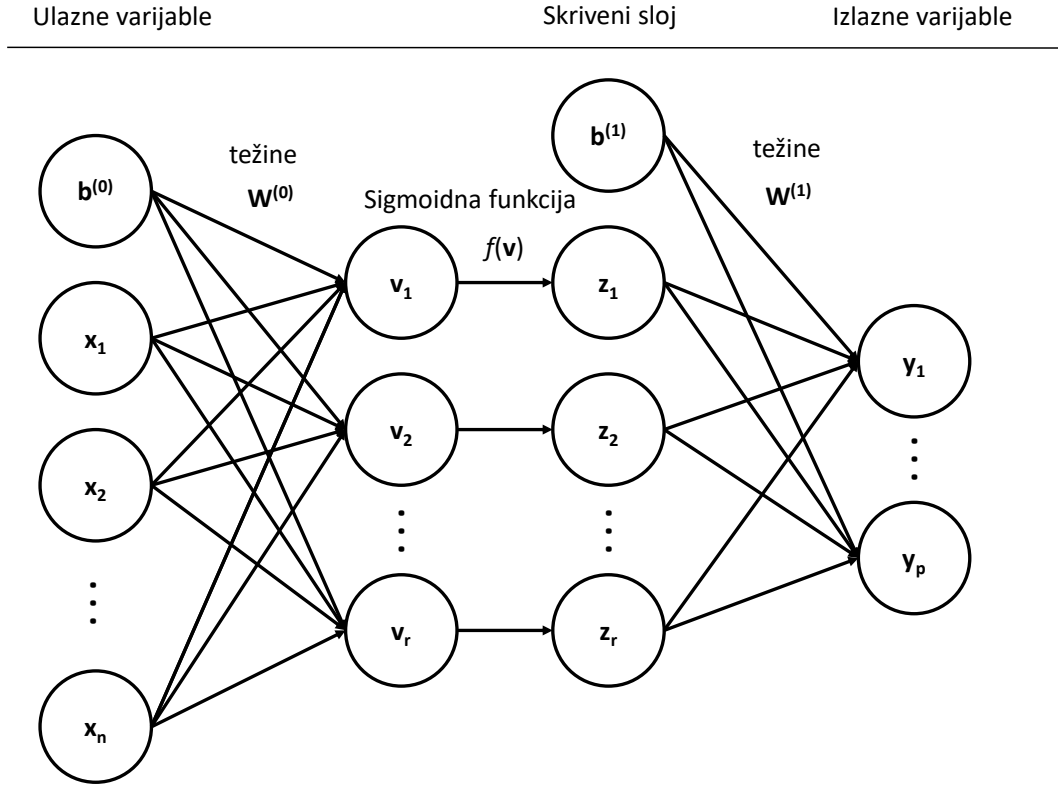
Ulazne varijable

Skriveni sloj

Izlazne varijable

težine
$\mathbf{W^{(0)}}$

Sigmoidna funkcija
$f(\mathbf{v})$

težine
$\mathbf{W^{(1)}}$

$\mathbf{b^{(0)}}$

$\mathbf{x_1}$

$\mathbf{x_2}$

⋮

$\mathbf{x_n}$

$\mathbf{v_1}$

$\mathbf{v_2}$

⋮

$\mathbf{v_r}$

$\mathbf{b^{(1)}}$

$\mathbf{z_1}$

$\mathbf{z_2}$

⋮

$\mathbf{z_r}$

$\mathbf{y_1}$

⋮

$\mathbf{y_p}$